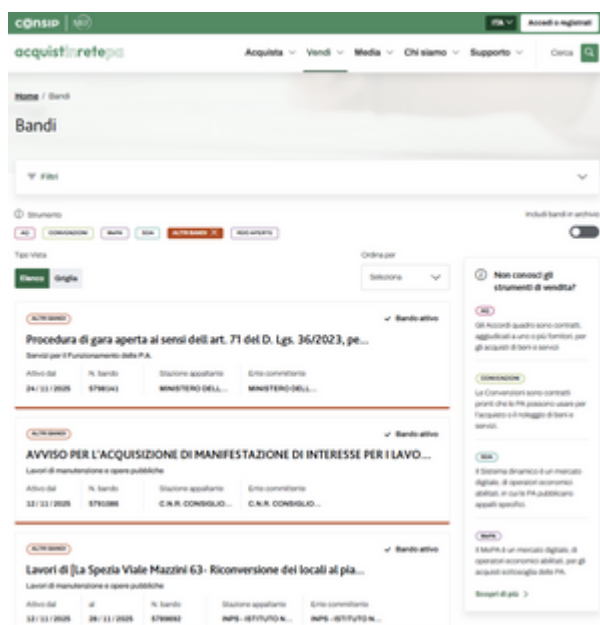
CONSIP | MEF

ITA | Accedi o registrati

acquistinretepa

Acquista | Vendi | Media | Chi siamo | Supporto | Cerca

Home / Bandi

Bandi

Filtri

Strumento

AQ | CONVENZIONI | MePA | SDA | ALTRI BANDI | FSCO APERTO

Includi bandi in archivio

Tipo Vista

Elenco | Griglia

Ordina per

Seleziona

ALTRI BANDI

Bando attivo

Procedura di gara aperta ai sensi dell'art. 71 del D. Lgs. 36/2023, pe...

Servizi per il Funzionamento della P.A.

| Attivo dal | N. bando | Stazione appaltante | Ente committente |
|---|---|---|---|
| 24/11/2025 | 5798141 | MINISTERO DELL... | MINISTERO DELL... |

ALTRI BANDI

Bando attivo

AVVISO PER L'ACQUISIZIONE DI MANIFESTAZIONE DI INTERESSE PER I LAVO...

Lavori di manutenzione e opere pubbliche

| Attivo dal | N. bando | Stazione appaltante | Ente committente |
|---|---|---|---|
| 12/11/2025 | 5791086 | C.N.R. CONSIGLIO... | C.N.R. CONSIGLIO... |

ALTRI BANDI

Bando attivo

Lavori di [La Spezia Viale Mazzini 63- Riconversione dei locali al pia...

Lavori di manutenzione e opere pubbliche

| Attivo dal | al | N. bando | Stazione appaltante | Ente committente |
|---|---|---|---|---|
| 12/11/2025 | 28/11/2025 | 5790692 | INPS - ISTITUTO N... | INPS - ISTITUTO N... |

Non conosci gli strumenti di vendita?

AQ

Gli Accordi quadro sono contratti aggiudicati a uno o più fornitori, per gli acquisti di beni e servizi.

CONVENZIONI

Le Convenzioni sono contratti pronti che le PA possono usare per l'acquisto o il noleggio di beni e servizi.

SDA

Il Sistema dinamico è un mercato digitale, di operatori economici abilitati, in cui le PA pubblicano appalti specifici.

MePA

Il MePA è un mercato digitale, di operatori economici abilitati, per gli acquisti sottosoglia delle PA.

Scopri di più >